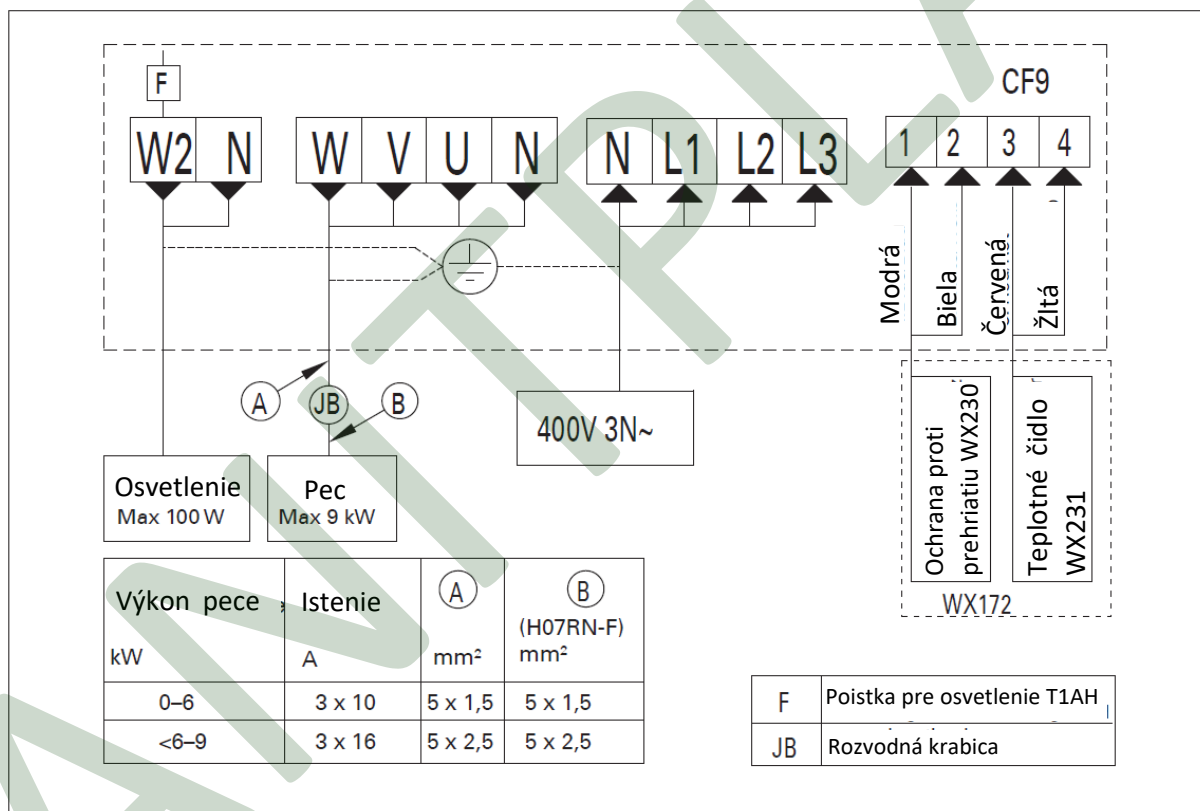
F

CF9

W2 N

W V U N

N L1 L2 L3

1 2 3 4

Modrá

Biela

Červená

Žltá

A

JB

B

400V 3N~

Ochrana proti prehriatiu WX230

Teplotné čidlo WX231

WX172

Osvetlenie
Max 100 W

Pec
Max 9 kW

| Výkon pece kW | Istenie A | (A) mm² | (B) (H07RN-F) mm² |
|---|---|---|---|
| 0–6 | 3 x 10 | 5 x 1,5 | 5 x 1,5 |
| <6–9 | 3 x 16 | 5 x 2,5 | 5 x 2,5 |

| F | Poistka pre osvetlenie T1AH |
|---|---|
| JB | Rozvodná krabica |